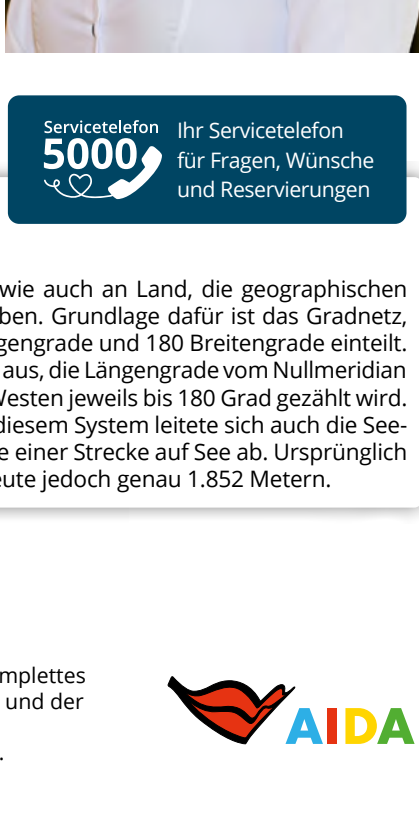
Servicetelefon
5000
Ihr Servicetelefon für Fragen, Wünsche und Reservierungen

wie auch an Land, die geographischen ben. Grundlage dafür ist das Gradnetz, gengrade und 180 Breitengrade einteilt. aus, die Längengrade vom Nullmeridian Westen jeweils bis 180 Grad gezählt wird. diesem System leitete sich auch die Seee einer Strecke auf See ab. Ursprünglich eute jedoch genau 1.852 Metern.

mplettes
und der
.

AIDA